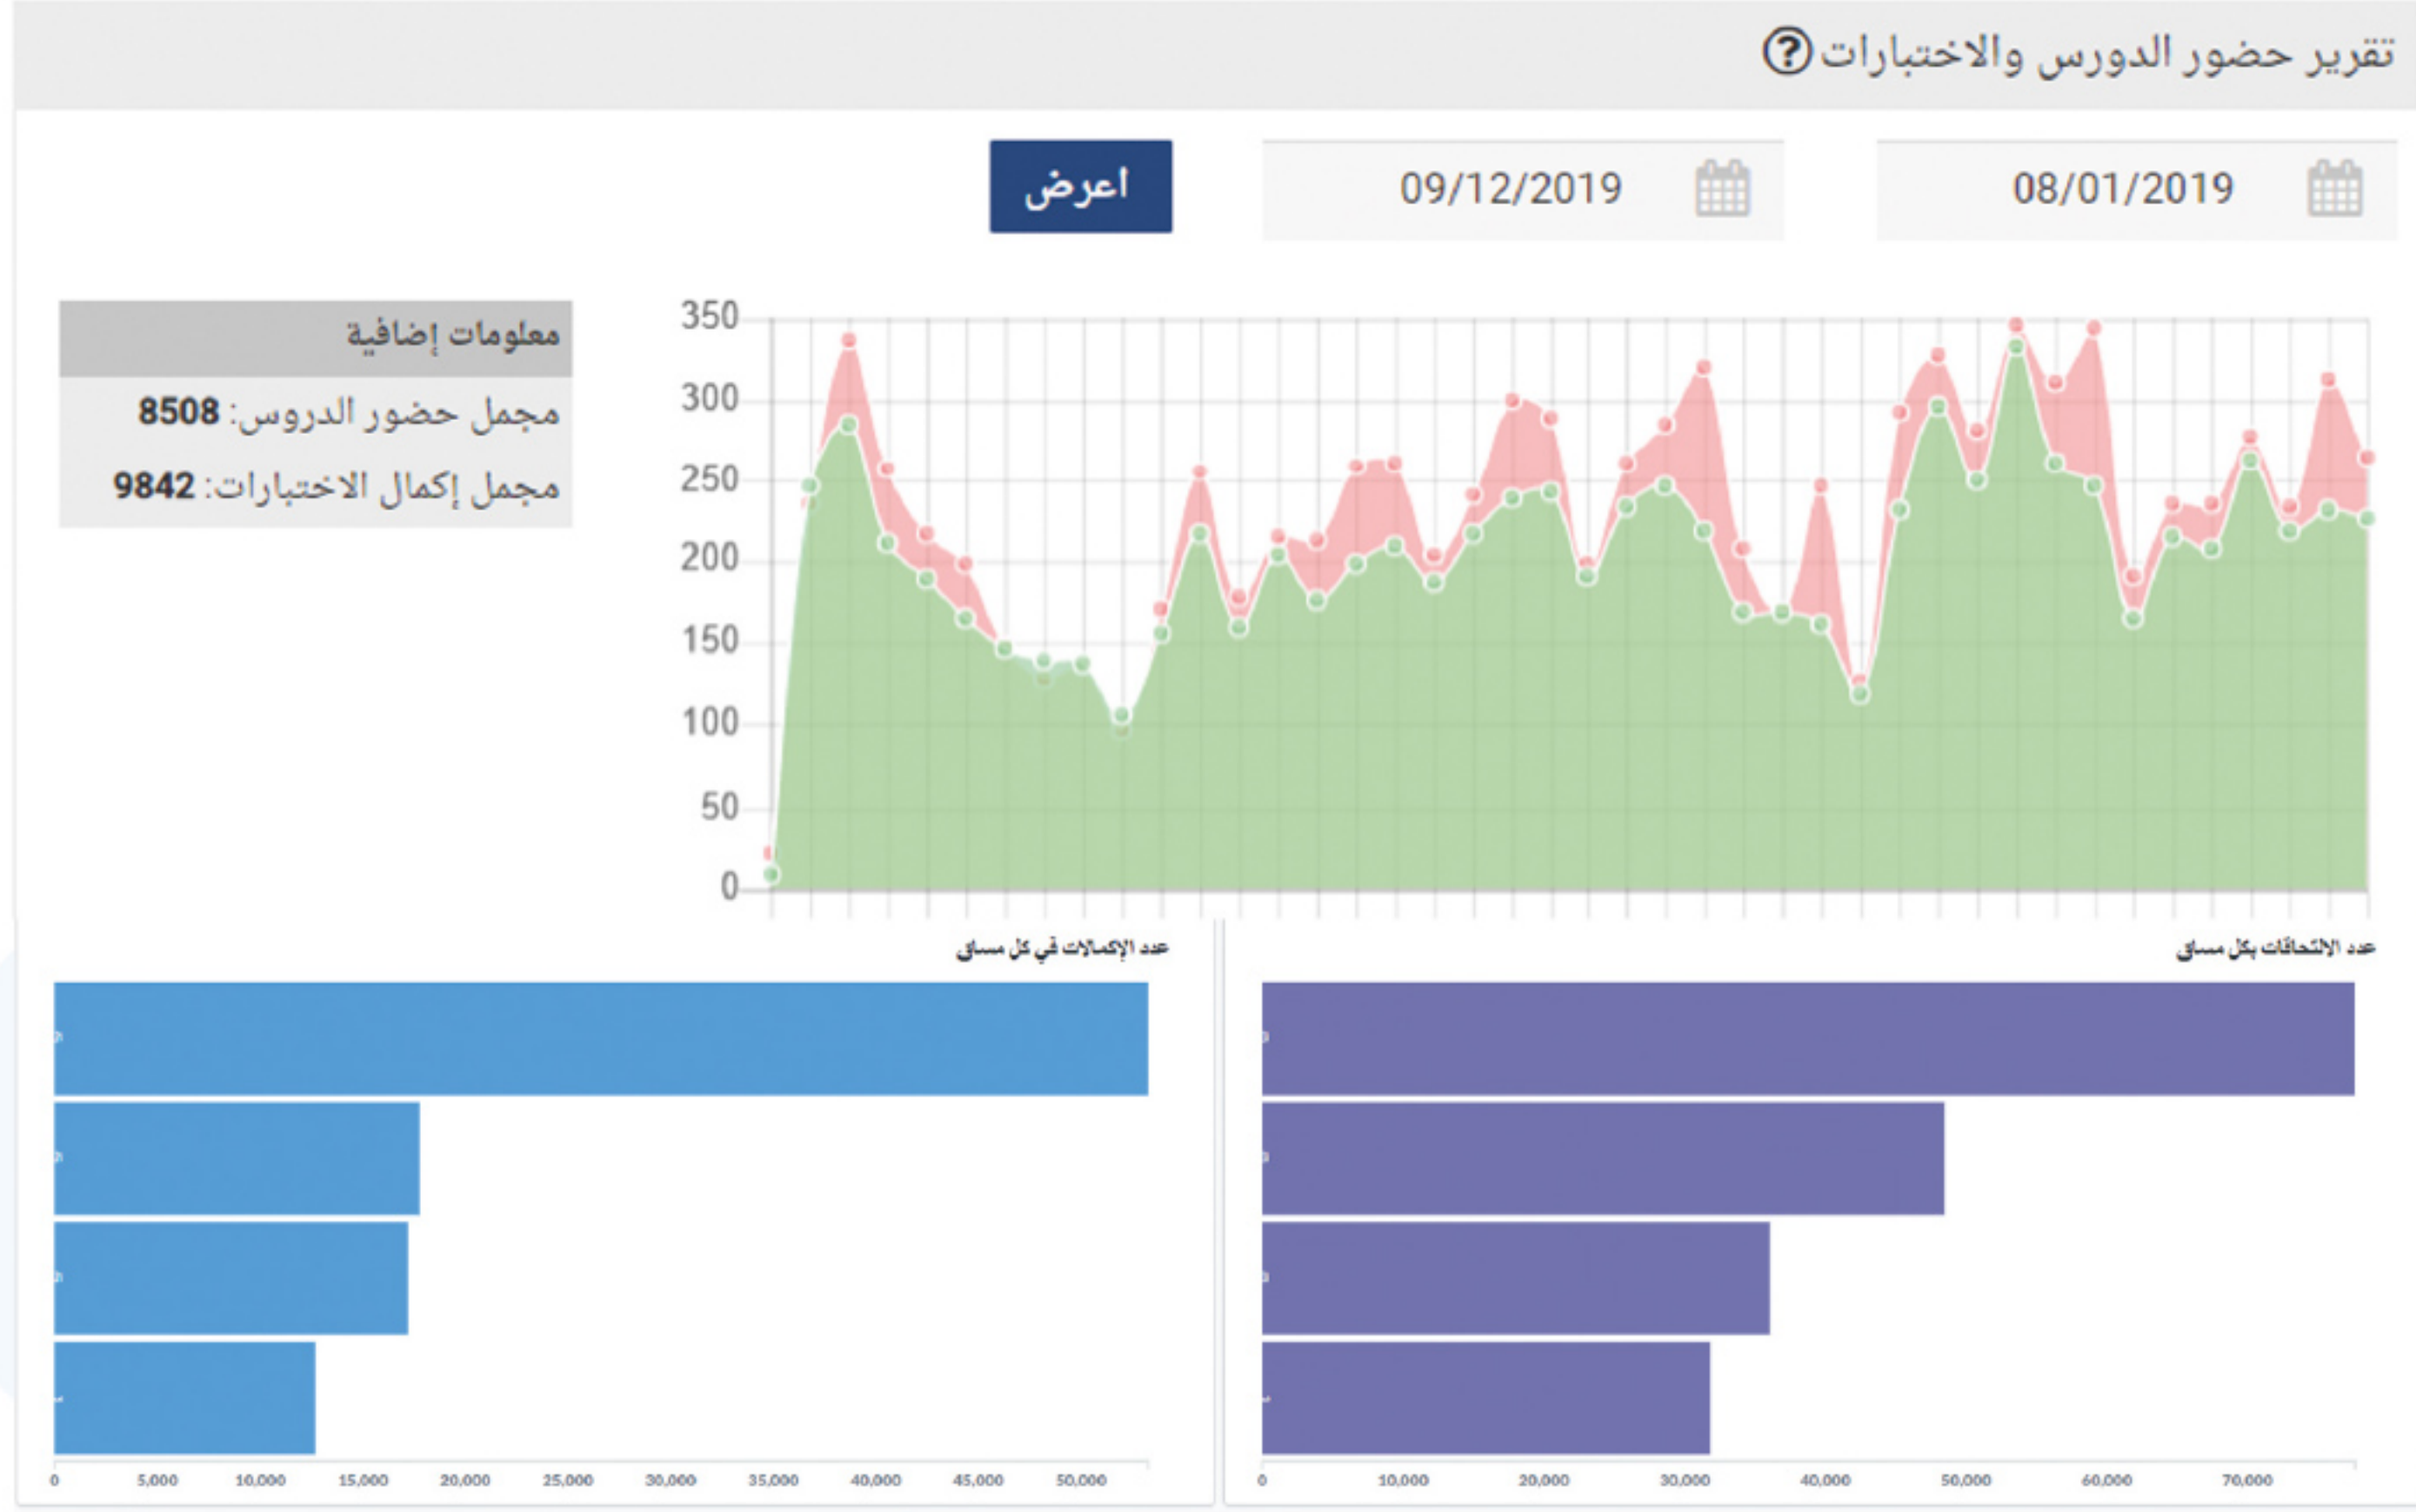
تقرير حضور الدورس والاختبارات ?

08/01/2019

09/12/2019

اعرض

معلومات إضافية
مجمل حضور الدروس: 8508
مجمل إكمال الاختبارات: 9842

350
300
250
200
150
100
50
0

عدد الالتحاقات بكل مساق

0 10,000 20,000 30,000 40,000 50,000 60,000 70,000

عدد الإكمالات في كل مساق

0 5,000 10,000 15,000 20,000 25,000 30,000 35,000 40,000 45,000 50,000